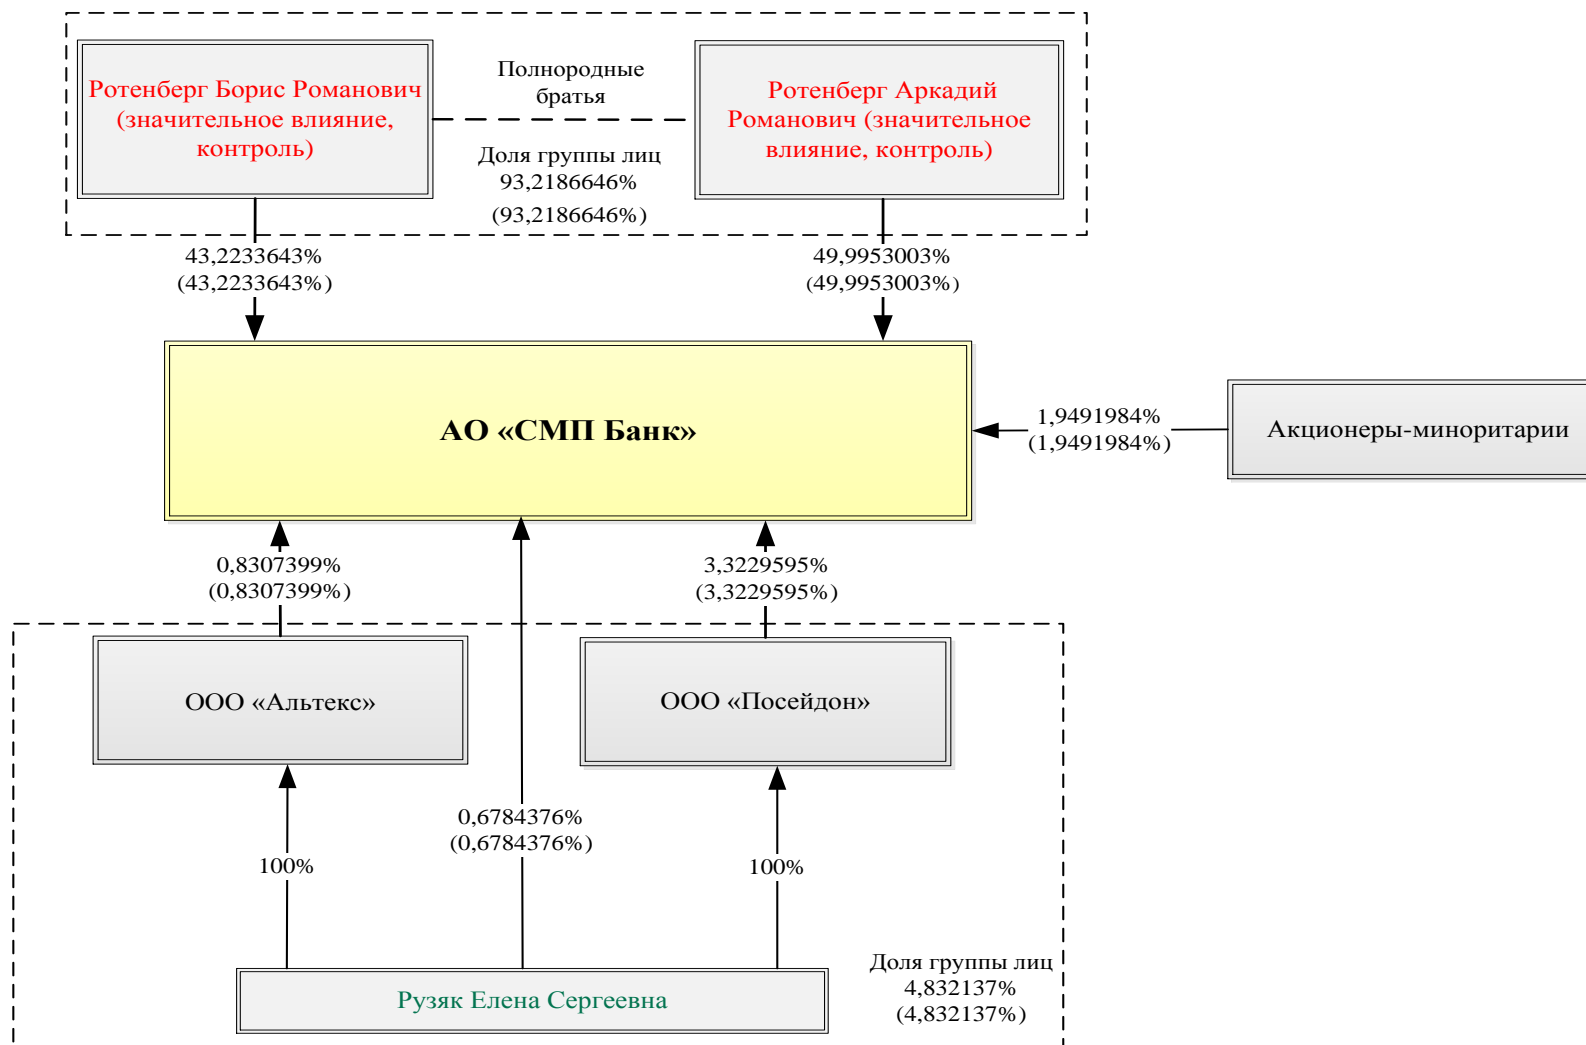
Ротенберг Борис Романович (значительное влияние, контроль)

Полнородные братья

Ротенберг Аркадий Романович (значительное влияние, контроль)

Доля группы лиц
93,2186646%
(93,2186646%)

43,2233643%
(43,2233643%)

49,9953003%
(49,9953003%)

АО «СМП Банк»

1,9491984%
(1,9491984%)

Акционеры-миноритарии

0,8307399%
(0,8307399%)

3,3229595%
(3,3229595%)

ООО «Альтекс»

ООО «Посейдон»

0,6784376%
(0,6784376%)

100%

100%

Доля группы лиц
4,832137%
(4,832137%)

Рузяк Елена Сергеевна